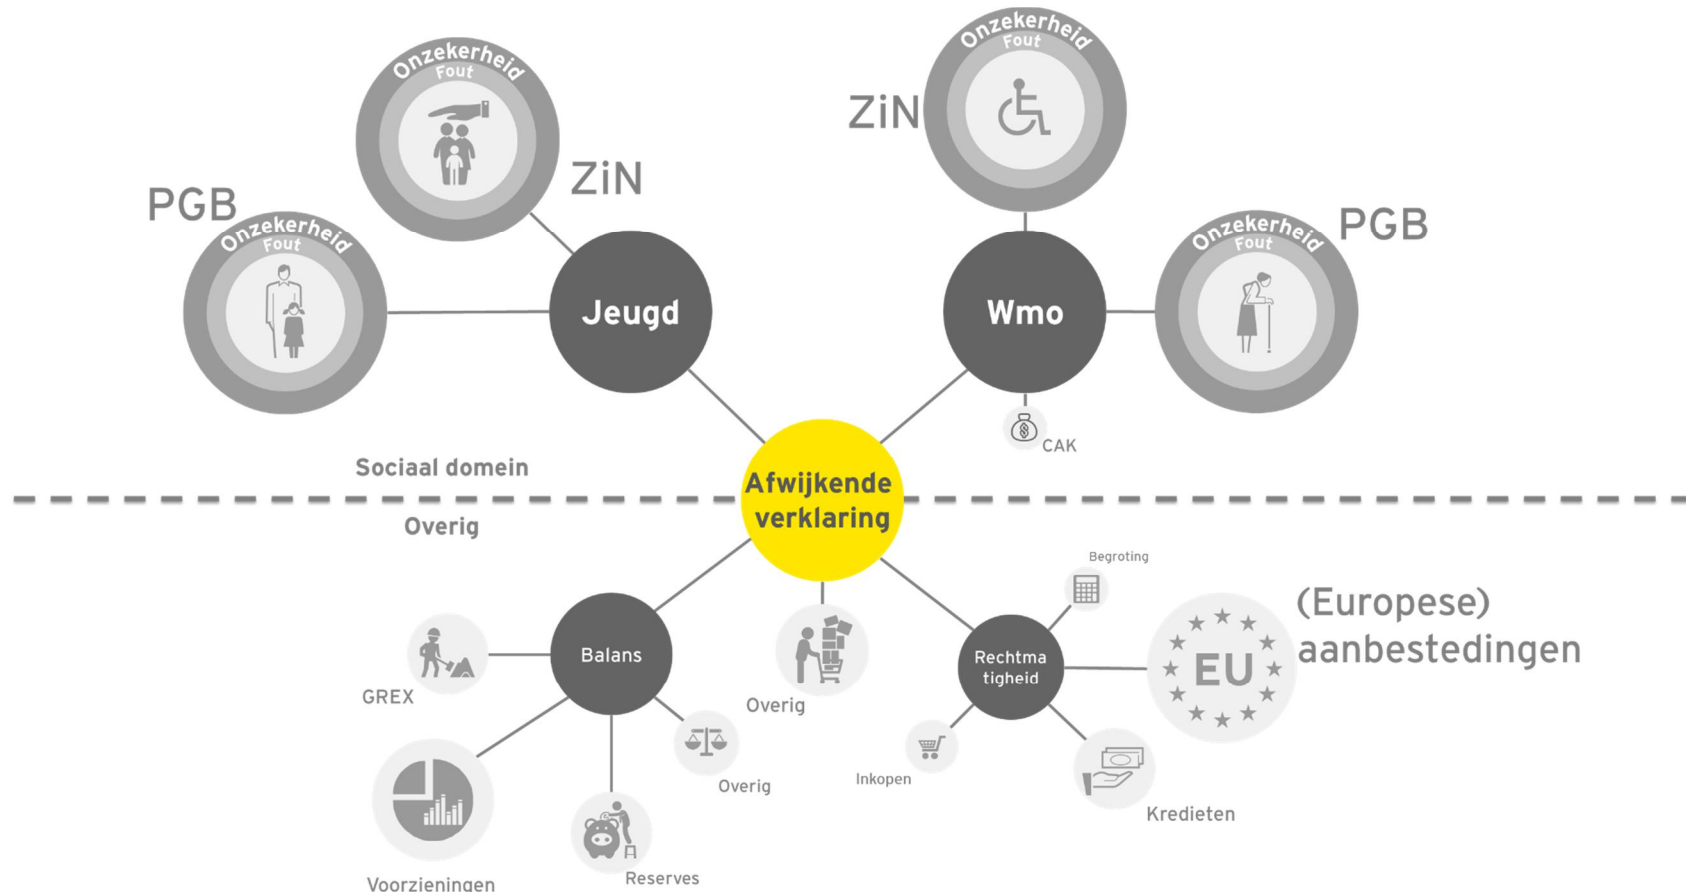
Onzekerheid
Fout

ZiN

PGB

Onzekerheid
Fout

Jeugd

Onzekerheid
Fout

ZiN

Onzekerheid
Fout

PGB

Wmo

CAK

Sociaal domein

Afwijkende verklaring

Overig

Begroting

(Europese) aanbestedingen

EU

Balans

GREX

Overig

Rechtmatigheid

Overig

Inkopen

Kredieten

Voorzieningen

Reserves